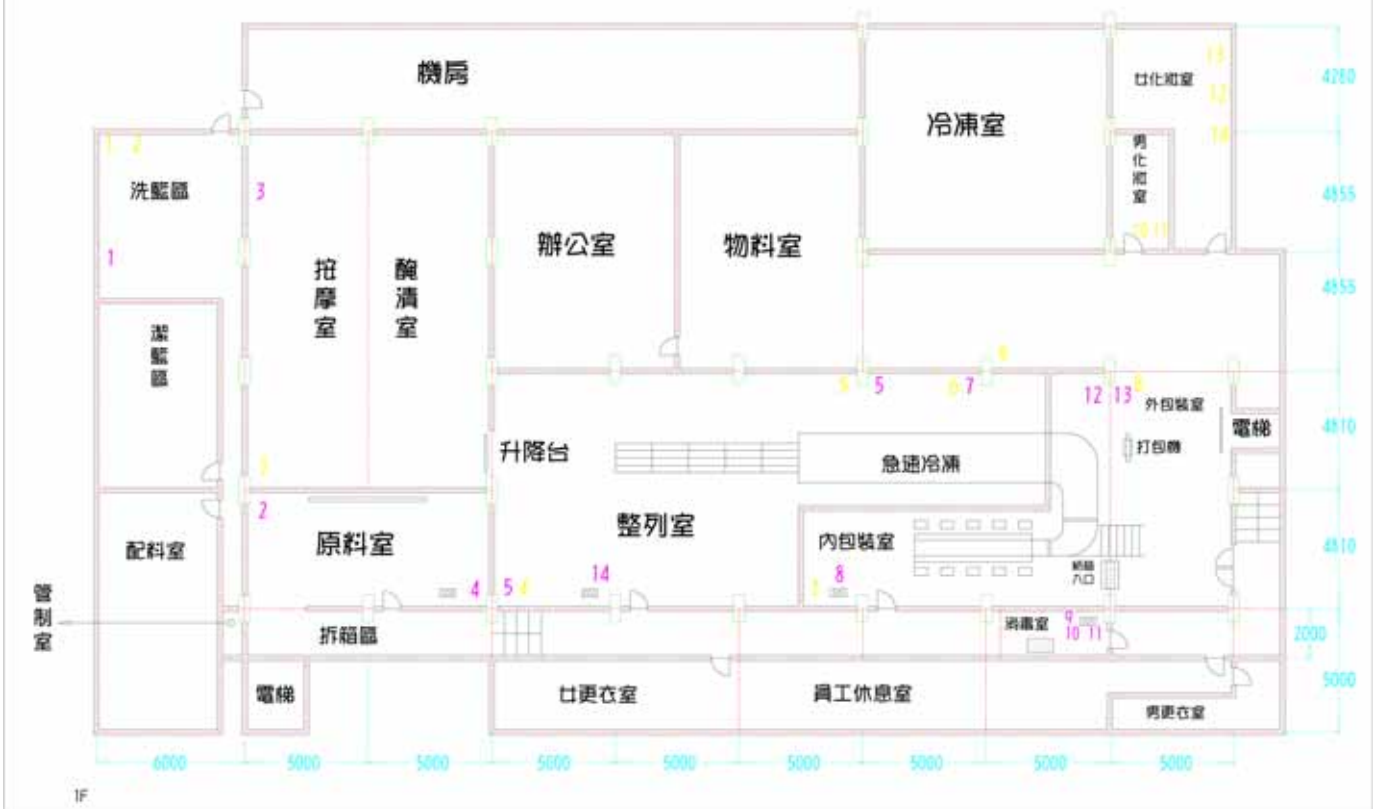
機房

冷凍室

女化妝室

13

12

10

4200

1 2

洗籃區

3

男化妝室

10 11

4855

1

辦公室

物料室

4855

拉摩室

醃漬室

潔籃區

6

5 5

6 7

12 13 8

外包裝室

電梯

4810

打包機

升降台

急速冷凍

1

2

原料室

整列室

4810

配料室

內包裝室

管制室

4 5 1

14

1 8

納箱入口

拆箱區

消毒室

9

10 11

2000

電梯

女更衣室

員工休息室

男更衣室

5000

6000

5000

5000

5000

5000

5000

5000

5000

5000

1F